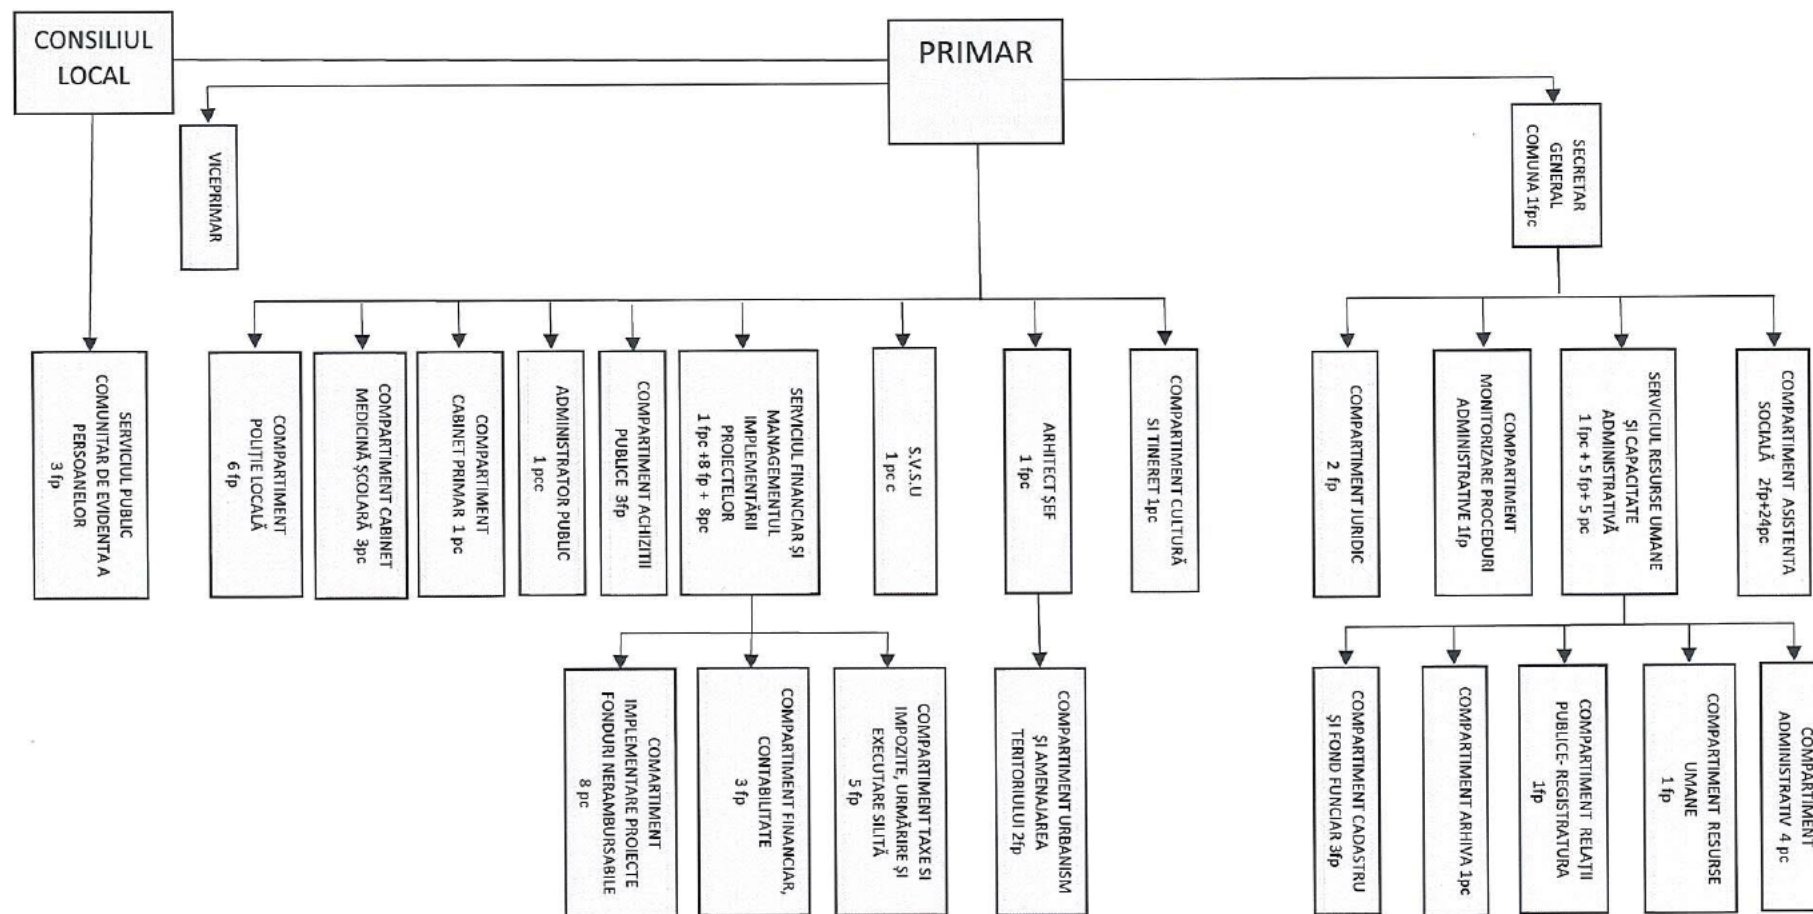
CONSILIUL LOCAL

PRIMAR

VICEPRIMAR

SECRETAR GENERAL COMUNA 1fpc

SERVICIUL PUBLIC COMUNITAR DE EVIDENTA A PERSOANELOR 3 fp

COMPARTIMENT POLIȚIE LOCALĂ 6 fp

COMPARTIMENT CABINET MEDICINĂ ȘCOLARĂ 3pc

COMPARTIMENT CABINET PRIMAR 1 pc

ADMINISTRATOR PUBLIC 1 pcc

COMPARTIMENT ACHIZIȚII PUBLICE 3fp

SERVICIUL FINANCIAR ȘI MANAGEMENTUL IMPLEMENTĂRII PROIECTELOR 1 fpc +8 fp + 8pc

S.V.S.U 1 pc c

ARHITECT ȘEF 1 fpc

COMPARTIMENT CULTURĂ ȘI TINERET 1pc

COMPARTIMENT JURIDIC 2 fp

COMPARTIMENT MONITORIZARE PROCEDURI ADMINISTRATIVE 1fp

SERVICIUL RESURSE UMANE ȘI CAPACITATE ADMINISTRATIVĂ 1 fpc + 5 fp+ 5 pc

COMPARTIMENT ASISTENȚA SOCIALĂ 2fp+24pc

COMARTIMENT IMPLEMENTARE PROIECTE FONDURI NERAMBURSABILE 8 pc

COMPARTIMENT FINANCIAR, CONTABILITATE 3 fp

COMPARTIMENT TAXE ȘI IMPOZITE, URMĂRIRE ȘI EXECUTARE SILITĂ 5 fp

COMPARTIMENT URBANISM ȘI AMENAJAREA TERITORIULUI 2fp

COMPARTIMENT CADASTRU ȘI FOND FUNCIAR 3fp

COMPARTIMENT ARHIVA 1pc

COMPARTIMENT RELAȚII PUBLICE- REGISTRATURA 1fp

COMPARTIMENT RESURSE UMANE 1 fp

COMPARTIMENT ADMINISTRATIV 4 pc